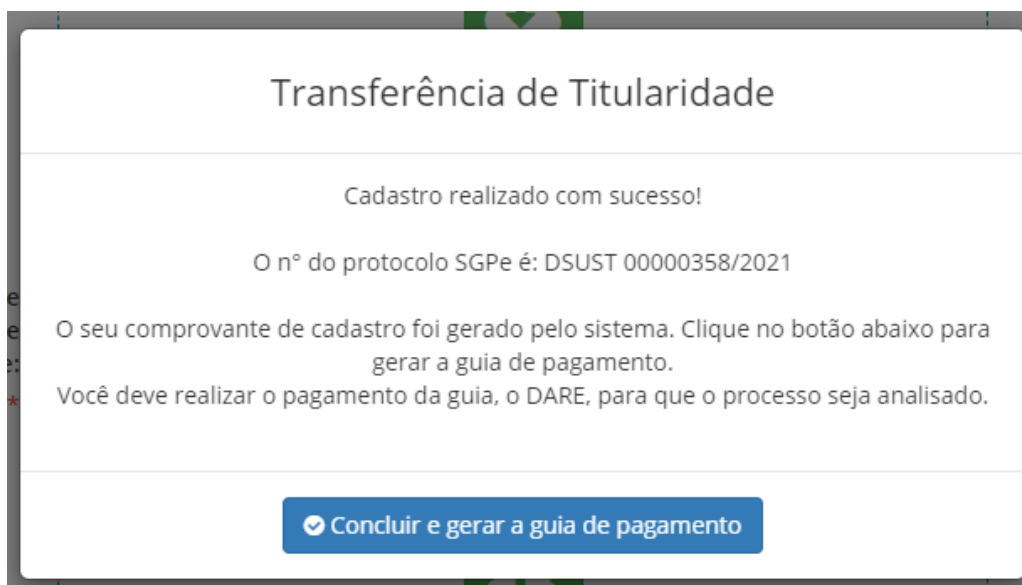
Transferência de Titularidade

Cadastro realizado com sucesso!

O n° do protocolo SGPe é: DSUST 00000358/2021

O seu comprovante de cadastro foi gerado pelo sistema. Clique no botão abaixo para gerar a guia de pagamento.
Você deve realizar o pagamento da guia, o DARE, para que o processo seja analisado.

Concluir e gerar a guia de pagamento